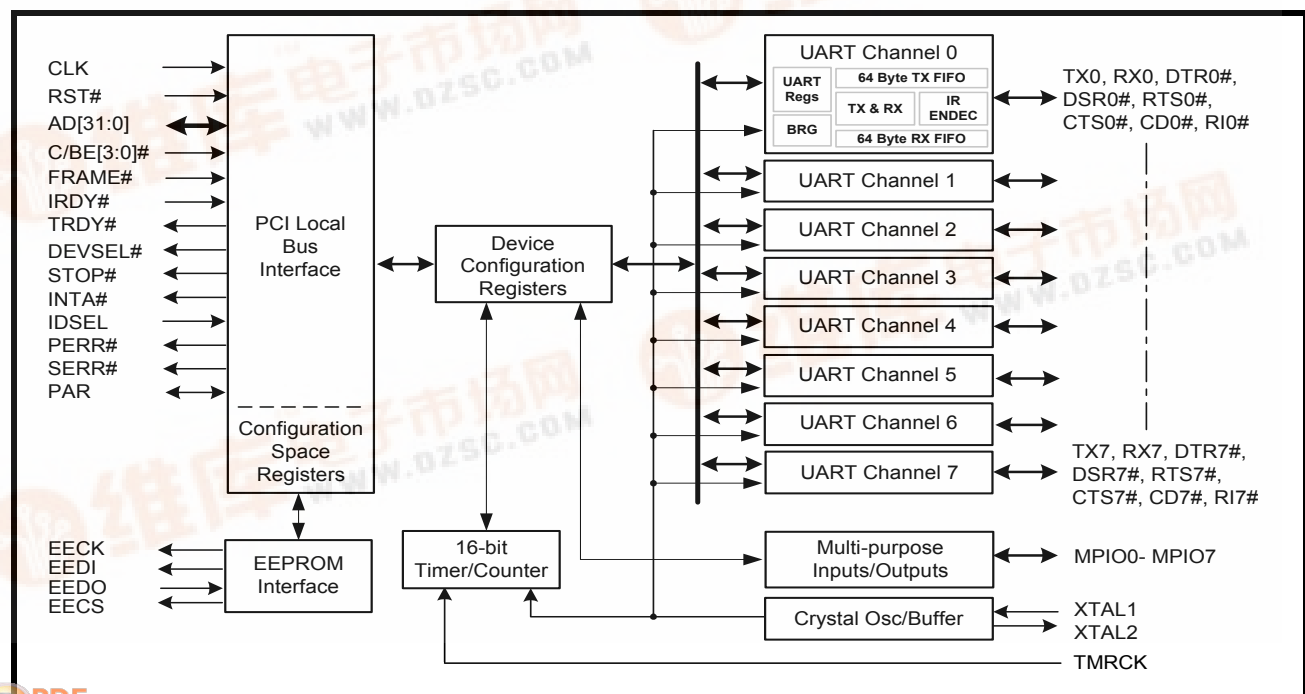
CLK
RST#
AD[31:0]
C/BE[3:0]#
FRAME#
IRDY#
TRDY#
DEVSEL#
STOP#
INTA#
IDSEL
PERR#
SERR#
PAR

PCI Local Bus Interface

Configuration Space Registers

Device Configuration Registers

UART Channel 0
UART Regs
BRG
64 Byte TX FIFO
TX & RX
IR ENDEC
64 Byte RX FIFO

TX0, RX0, DTR0#, DSR0#, RTS0#, CTS0#, CD0#, RI0#

UART Channel 1
UART Channel 2
UART Channel 3
UART Channel 4
UART Channel 5
UART Channel 6
UART Channel 7

TX7, RX7, DTR7#, DSR7#, RTS7#, CTS7#, CD7#, RI7#

EECK
EEDI
EEDO
EECS

EEPROM Interface

16-bit Timer/Counter

Multi-purpose Inputs/Outputs

MPIO0- MPIO7

Crystal Osc/Buffer

XTAL1
XTAL2
TMRCK

WWW.DZSC.COM